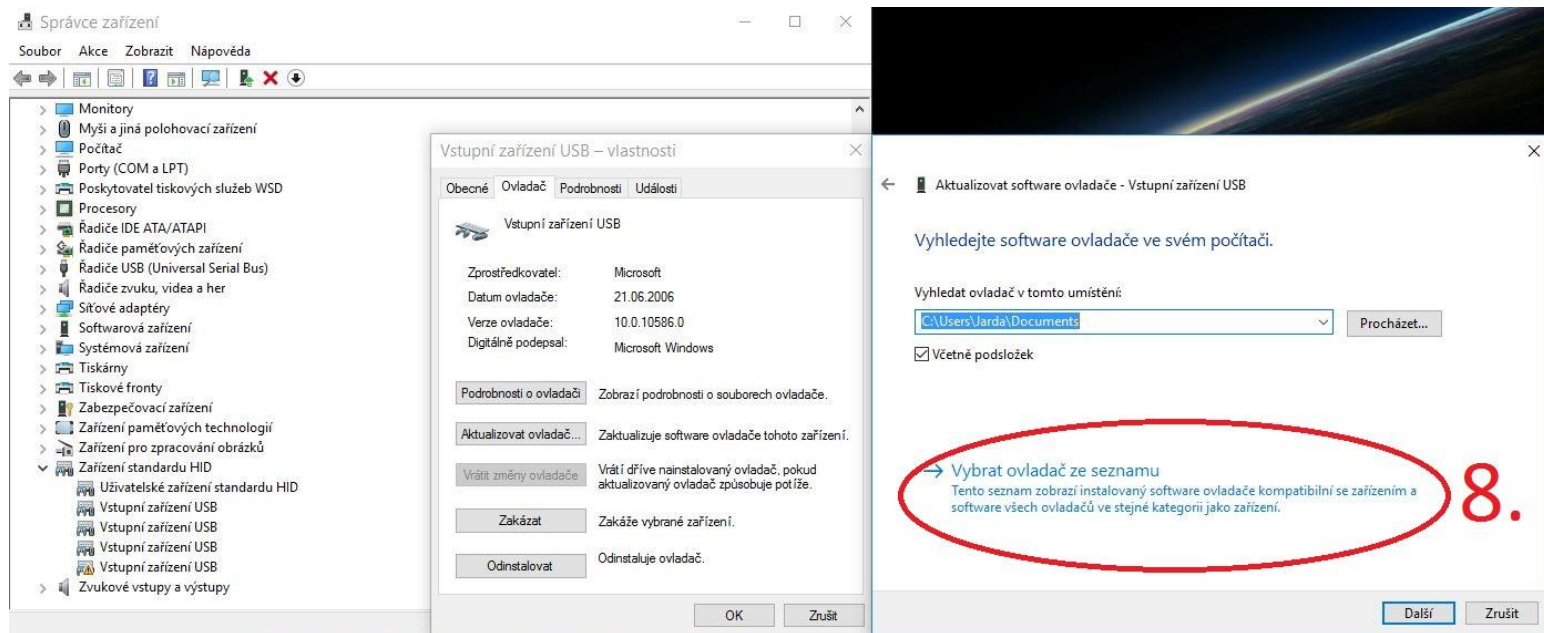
Správce zařízení

Soubor Akce Zobrazit Nápověda

Monitory
Myši a jiná polohovací zařízení
Počítač
Porty (COM a LPT)
Poskytovatel tiskových služeb WSD
Procesory
Řadiče IDE ATA/ATAPI
Řadiče paměťových zařízení
Řadiče USB (Universal Serial Bus)
Řadiče zvuku, videa a her
Síťové adaptéry
Softwarová zařízení
Systémová zařízení
Tiskárny
Tiskové fronty
Zabezpečovací zařízení
Zařízení paměťových technologií
Zařízení pro zpracování obrázků
Zařízení standardu HID
Uživatelské zařízení standardu HID
Vstupní zařízení USB
Vstupní zařízení USB
Vstupní zařízení USB
Vstupní zařízení USB
Zvukové vstupy a výstupy

Vstupní zařízení USB – vlastnosti

Obecné Ovladač Podrobnosti Události

Vstupní zařízení USB

| Zprostředkovatel: | Microsoft |
|---|---|
| Datum ovladače: | 21.06.2006 |
| Verze ovladače: | 10.0.10586.0 |
| Digitálně podepsal: | Microsoft Windows |

Podrobnosti o ovladači Zobrazí podrobnosti o souborech ovladače.

Aktualizovat ovladač... Zaktualizuje software ovladače tohoto zařízení.

Vrátit změny ovladače Vrátí dříve nainstalovaný ovladač, pokud aktualizovaný ovladač způsobuje potíže.

Zakázat Zakáže vybrané zařízení.

Odinstalovat Odinstaluje ovladač.

OK Zrušit

Aktualizovat software ovladače - Vstupní zařízení USB

Vyhledejte software ovladače ve svém počítači.

Vyhledat ovladač v tomto umístění:

C:\Users\Jarda\Documents

Procházet...

Včetně podsložek

→ Vybrat ovladač ze seznamu
Tento seznam zobrazí instalovaný software ovladače kompatibilní se zařízením a software všech ovladačů ve stejné kategorii jako zařízení.

8.

Další Zrušit